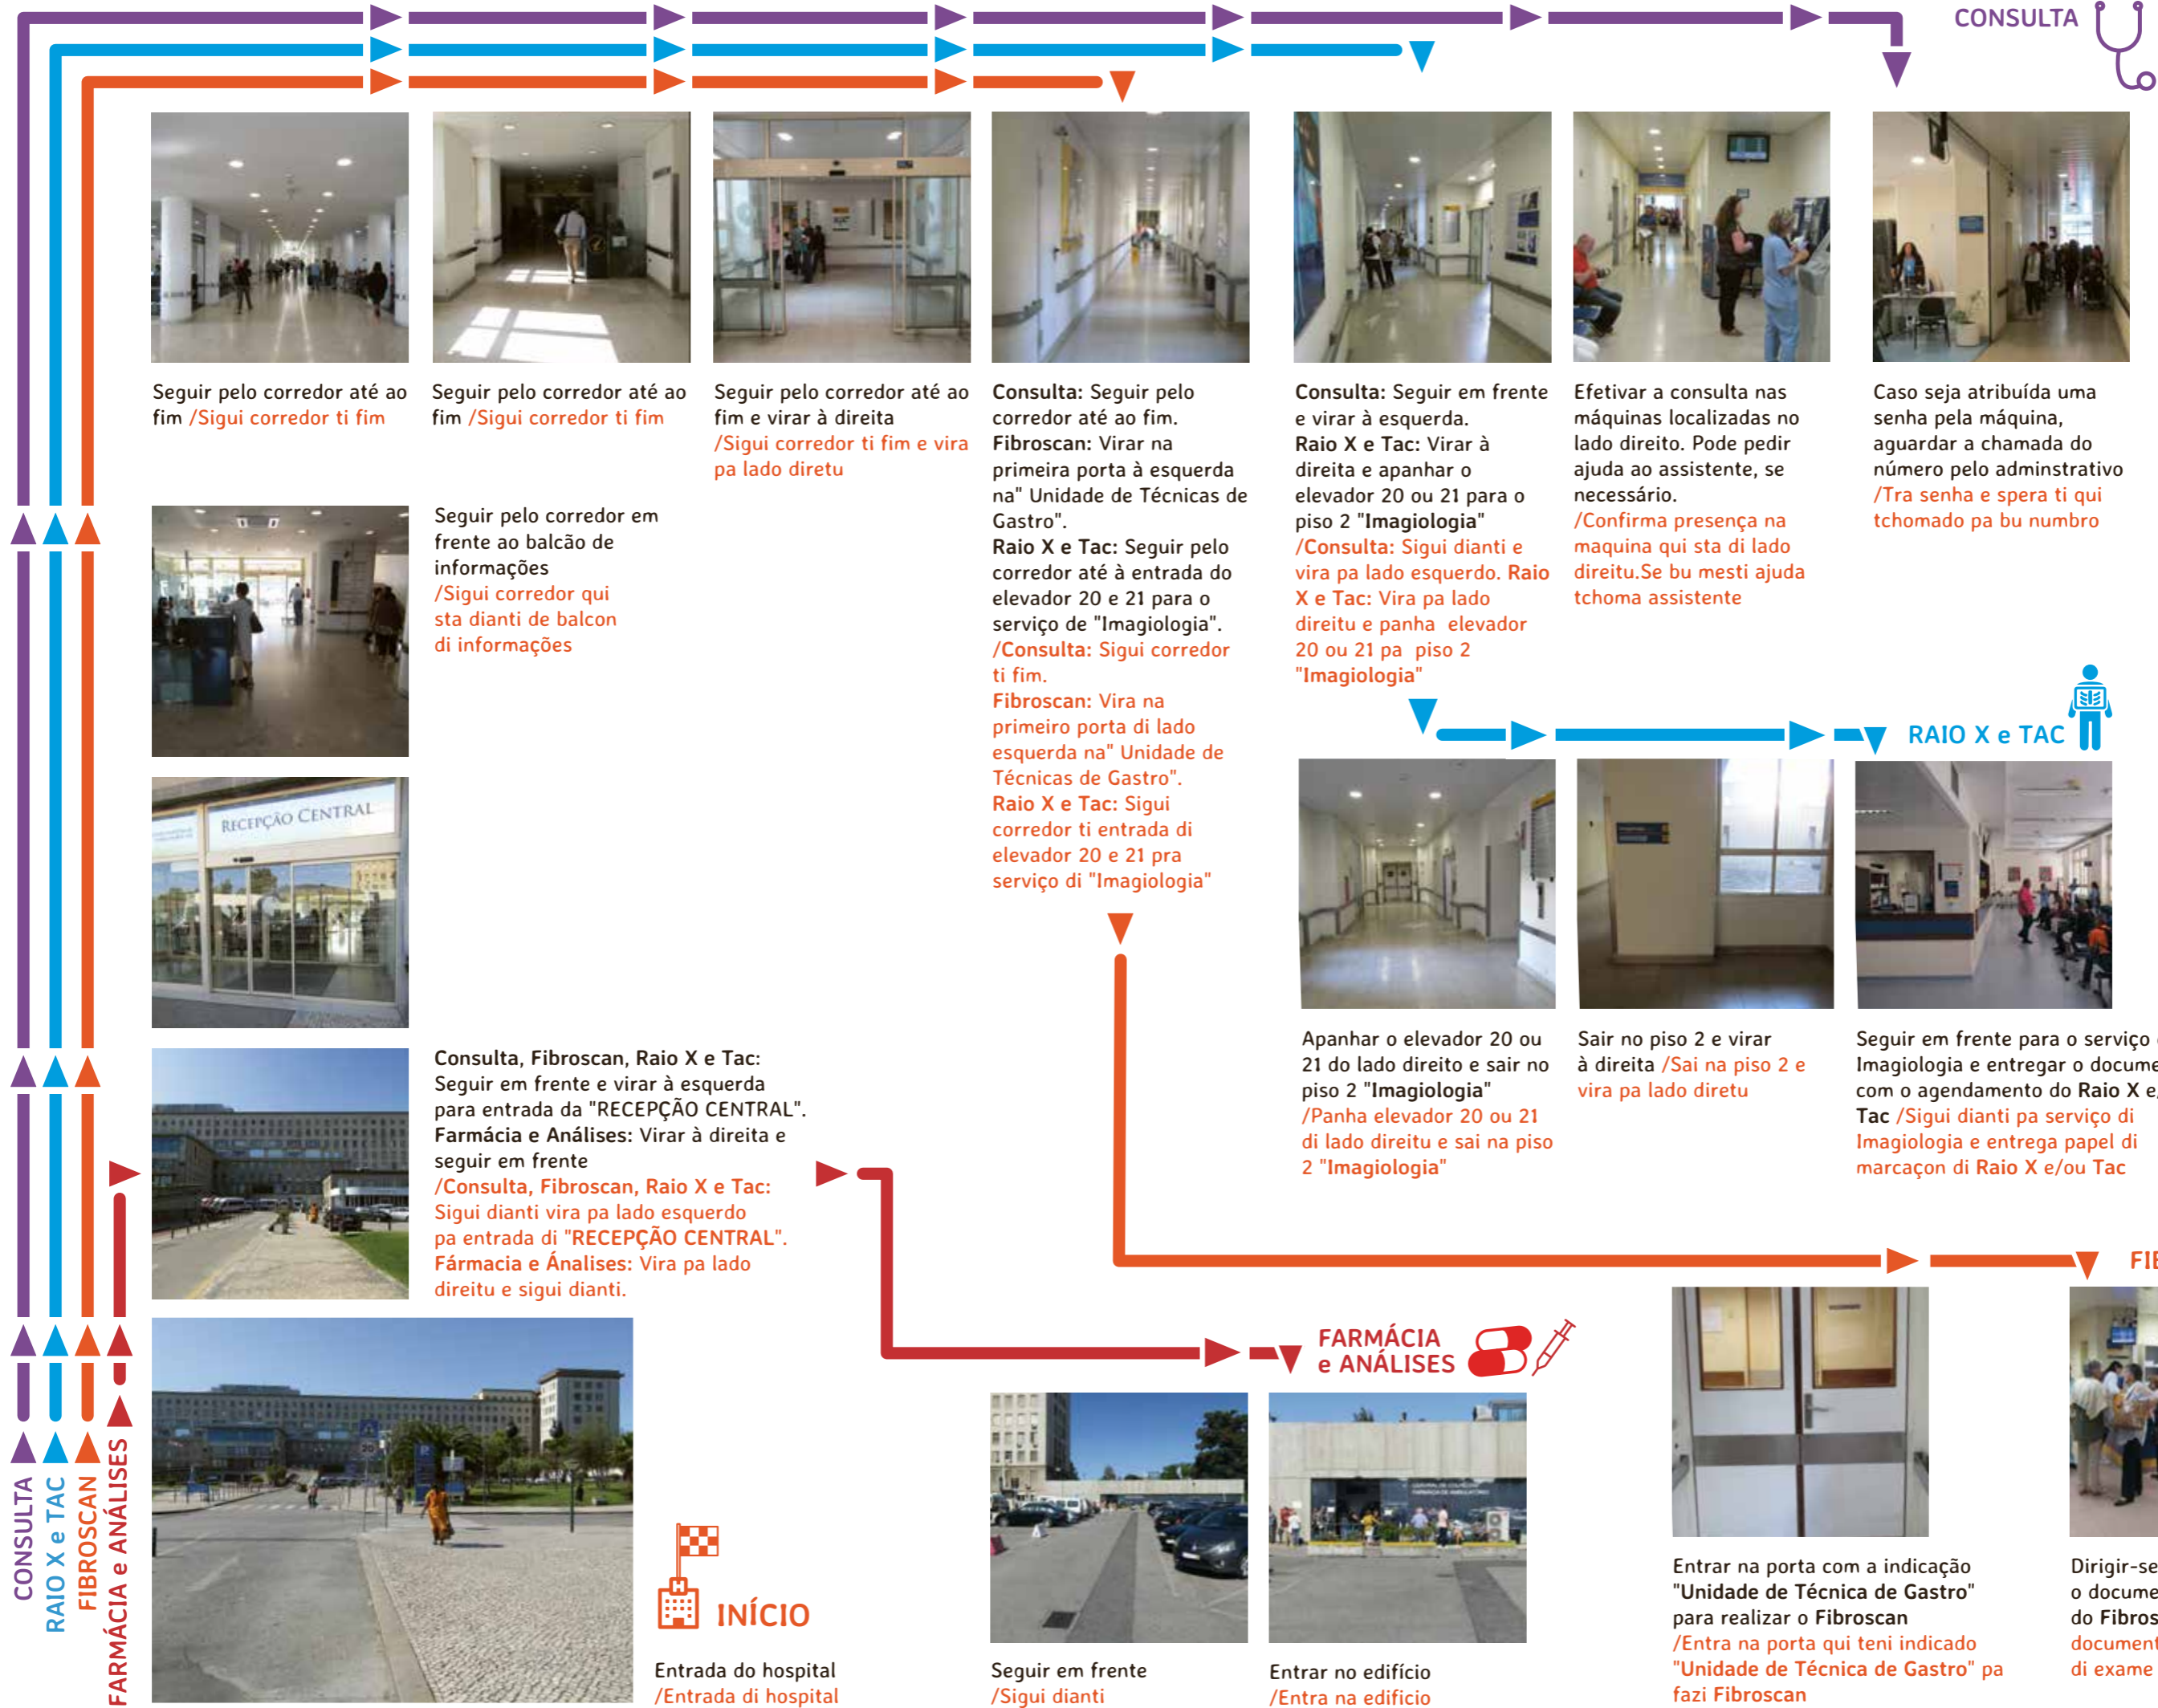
CONSULTA

Seguir pelo corredor até ao fim /Sigui corredor ti fim

Seguir pelo corredor até ao fim /Sigui corredor ti fim

Seguir pelo corredor até ao fim e virar à direita /Sigui corredor ti fim e vira pa lado diretu

**Consulta:** Seguir pelo corredor até ao fim. **Fibroscan:** Virar na primeira porta à esquerda na" Unidade de Técnicas de Gastro". **Raio X e Tac:** Seguir pelo corredor até à entrada do elevador 20 e 21 para o serviço de "Imagiologia". /**Consulta:** Sigui corredor ti fim. **Fibroscan:** Vira na primeiro porta di lado esquerda na" Unidade de Técnicas de Gastro". **Raio X e Tac:** Sigui corredor ti entrada di elevador 20 e 21 pra serviço di "Imagiologia"

**Consulta:** Seguir em frente e virar à esquerda. **Raio X e Tac:** Virar à direita e apanhar o elevador 20 ou 21 para o piso 2 "**Imagiologia**" /**Consulta:** Sigui dianti e vira pa lado esquerdo. **Raio X e Tac:** Vira pa lado direitu e panha elevador 20 ou 21 pa piso 2 "**Imagiologia**"

Efetivar a consulta nas máquinas localizadas no lado direito. Pode pedir ajuda ao assistente, se necessário. /Confirma presença na maquina qui sta di lado direitu.Se bu mesti ajuda tchoma assistente

Caso seja atribuída uma senha pela máquina, aguardar a chamada do número pelo adminstrativo /Tra senha e spera ti qui tchomado pa bu numbro

Seguir pelo corredor em frente ao balcão de informações /Sigui corredor qui sta dianti de balcon di informações

RECEPÇÃO CENTRAL

**Consulta, Fibroscan, Raio X e Tac:** Seguir em frente e virar à esquerda para entrada da "RECEPÇÃO CENTRAL". **Farmácia e Análises:** Virar à direita e seguir em frente /**Consulta, Fibroscan, Raio X e Tac:** Sigui dianti vira pa lado esquerdo pa entrada di "**RECEPÇÃO CENTRAL**". **Fármacia e Ánalises:** Vira pa lado direitu e sigui dianti.

RAIO X e TAC

Apanhar o elevador 20 ou 21 do lado direito e sair no piso 2 "**Imagiologia**" /Panha elevador 20 ou 21 di lado direitu e sai na piso 2 "**Imagiologia**"

Sair no piso 2 e virar à direita /Sai na piso 2 e vira pa lado diretu

Seguir em frente para o serviço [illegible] Imagiologia e entregar o docume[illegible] com o agendamento do **Raio X** e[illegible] **Tac** /Sigui dianti pa serviço di Imagiologia e entrega papel di marcaçon di **Raio X** e/ou **Tac**

FI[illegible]

FARMÁCIA e ANÁLISES

INÍCIO

Entrada do hospital /Entrada di hospital

Seguir em frente /Sigui dianti

Entrar no edifício /Entra na edificio

Entrar na porta com a indicação "**Unidade de Técnica de Gastro**" para realizar o **Fibroscan** /Entra na porta qui teni indicado "**Unidade de Técnica de Gastro**" pa fazi **Fibroscan**

Dirigir-se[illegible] o docume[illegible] do **Fibros**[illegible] document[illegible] di exame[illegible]

CONSULTA
RAIO X e TAC
FIBROSCAN
FARMÁCIA e ANÁLISES